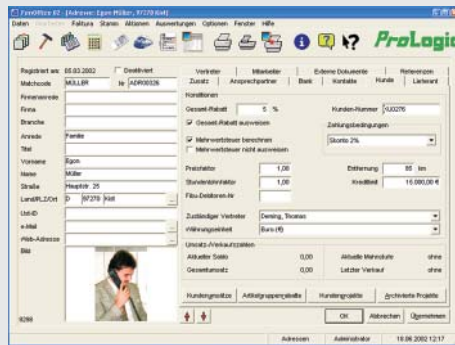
FaxOffice 02 - [Adressen: Egon Müller, 97270 Kist]

Daten Bearbeiten Faktura Stamm Aktionen Auswertungen Optionen Fenster Hilfe

ProLogic

Registriert am 05.03.2002 Deaktiviert
Matchcode MÜLLER Nr. ADR00326
Firmenzeile
Firma
Branche
Anrede Familie
Titel
Vorname Egon
Name Müller
Straße Hauptstr. 25
Land/PLZ/Ort D 97270 Kist
Ust-ID
e-Mail
Web-Adresse
Bild

Vertreter | Mitarbeiter | Externe Dokumente | Referenzen
Zusatz | Ansprechpartner | Bank | Kontakte | Kunde | Lieferant

Konditionen
Gesamt-Rabatt 5 %
Gesamt-Rabatt ausweisen
Mehrwertsteuer berechnen
Mehrwertsteuer nicht ausweisen
Kunden-Nummer K00276
Zahlungsbedingungen
Skonto 2%
Preisfaktor 1,00
Stundenfaktor 1,00
Fibu-Debitoren-Nr
Entfernung 65 km
Kreditlimit 15.000,00 €
Zuständiger Vertreter Dennig, Thomas
Währungseinheit Euro (€)
Umsatz-/Verkaufszahlen
Aktueller Saldo 0,00
Gesamtumsatz 0,00
Aktuelle Mahnstufe ohne
Letzter Verkauf ohne

Kundennotizen | Artikelgruppenrabatte | Kundenprojekte | Archivierte Projekte

6266

OK | Abbrechen | Übernehmen

Adressen | Administrator | 18.06.2002 12:17